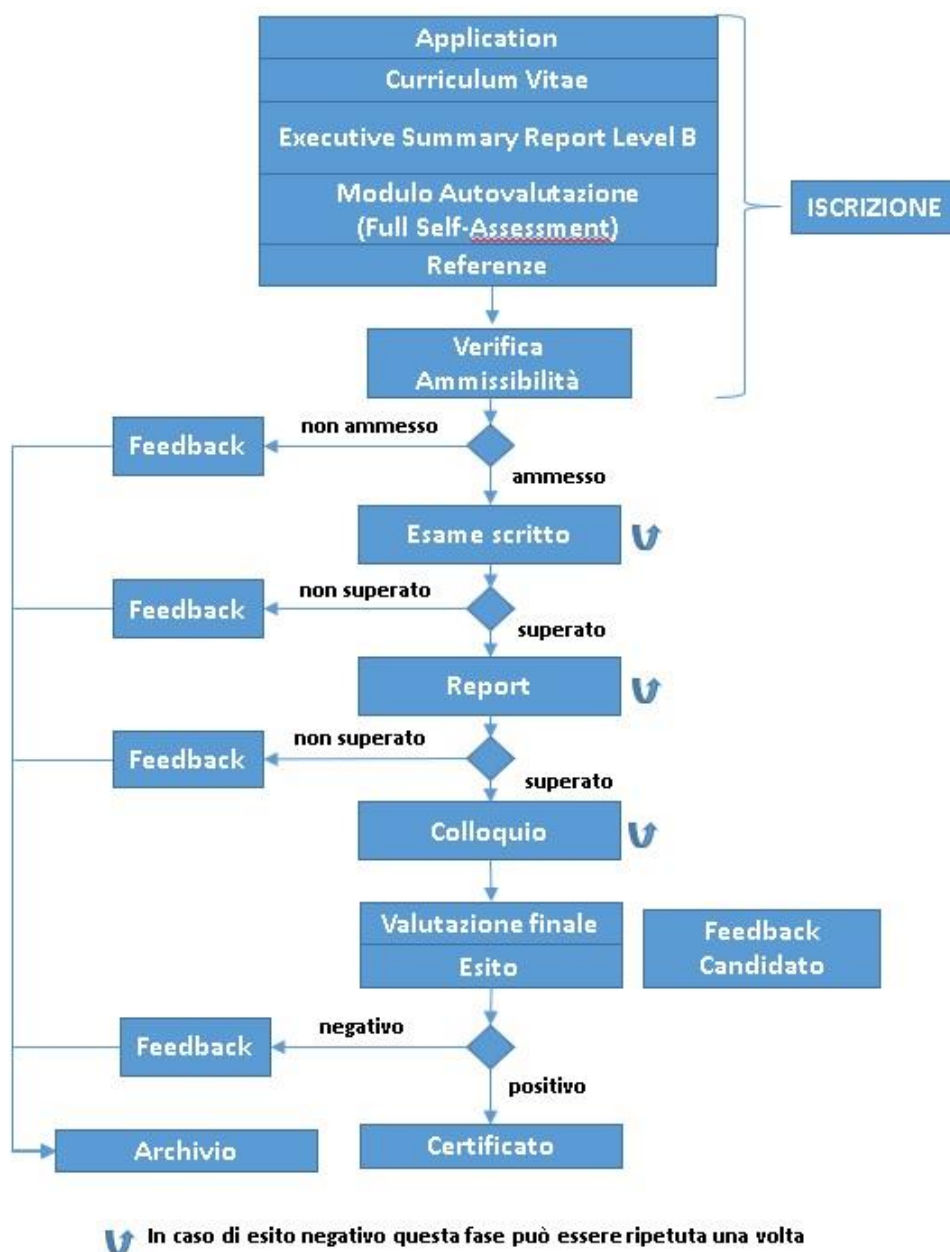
Application
Curriculum Vitae
Executive Summary Report Level B
Modulo Autovalutazione (Full Self-Assessment)
Referenze

ISCRIZIONE

Verifica Ammissibilità

non ammesso
Feedback
ammesso

Esame scritto
non superato
Feedback
superato

Report
non superato
Feedback
superato

Colloquio

Valutazione finale
Esito

Feedback Candidato

negativo
Feedback
positivo

Archivio
Certificato

In caso di esito negativo questa fase può essere ripetuta una volta